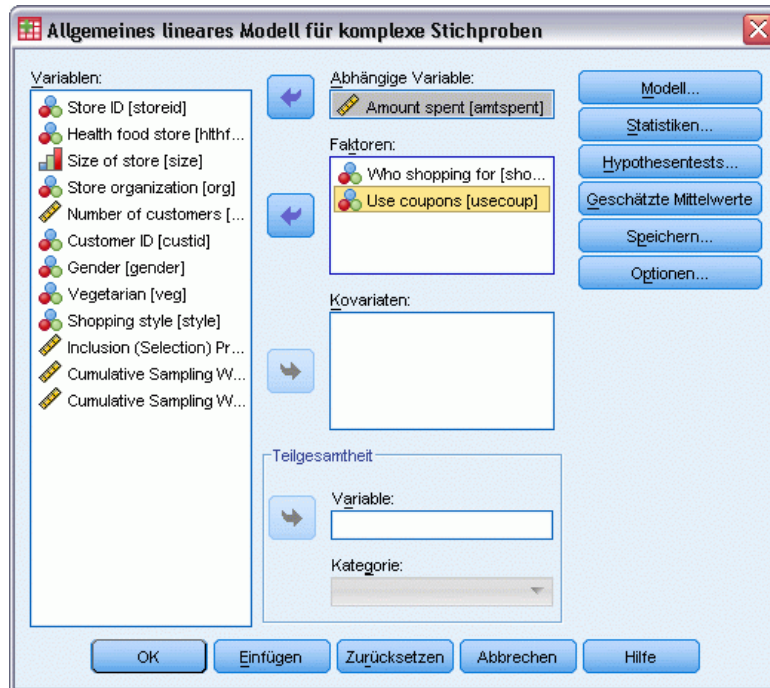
Allgemeines lineares Modell für komplexe Stichproben

Variablen:
Store ID [storeid]
Health food store [hlthf...
Size of store [size]
Store organization [org]
Number of customers [...
Customer ID [custid]
Gender [gender]
Vegetarian [veg]
Shopping style [style]
Inclusion (Selection) Pr...
Cumulative Sampling W...
Cumulative Sampling W...

Abhängige Variable:
Amount spent [amtspent]

Faktoren:
Who shopping for [sho...
Use coupons [usecoup]

Kovariaten:

Teilgesamtheit
Variable:
Kategorie:

Modell...
Statistiken...
Hypothesentests...
Geschätzte Mittelwerte
Speichern...
Optionen...

OK
Einfügen
Zurücksetzen
Abbrechen
Hilfe